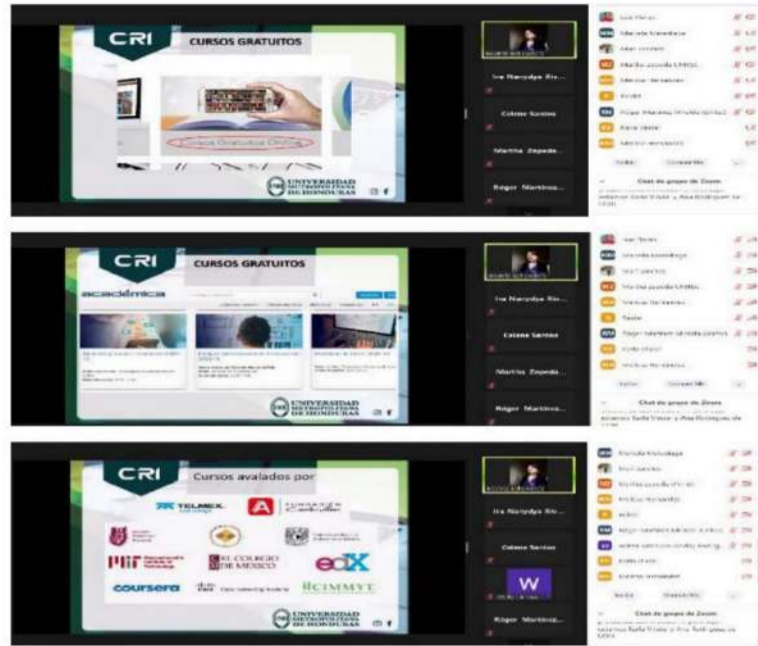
CRI
CURSOS GRATUITOS
Cursos Gratuitos Online
UNIVERSIDAD METROPOLITANA DE HONDURAS

Ivo Nairyda Ro...
Celeste Santos
Martha Zepeda...
Roger Martinez...

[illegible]
Chat de grupo de Zoom

CRI
CURSOS GRATUITOS
académica
UNIVERSIDAD METROPOLITANA DE HONDURAS

Ivo Nairyda Ro...
Celeste Santos
Martha Zepeda...
Roger Martinez...

Chat de grupo de Zoom

CRI
Cursos avalados por
TELMEX
MIT
EL COLEGIO DE MEXICO
edX
coursera
CIMMYT
UNIVERSIDAD METROPOLITANA DE HONDURAS

Ivo Nairyda Ro...
Celeste Santos
W
Roger Martinez...

Chat de grupo de Zoom